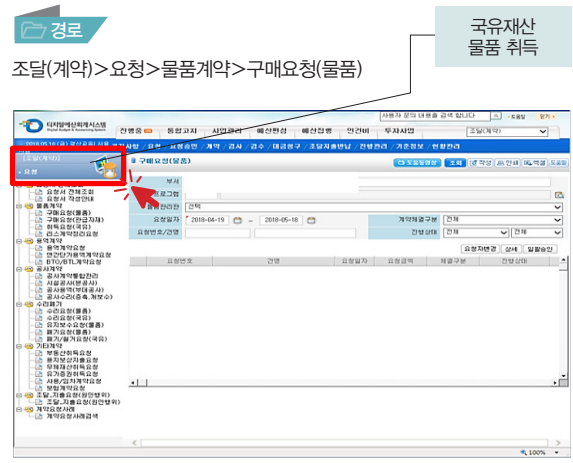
경로

국유재산 물품 취득

조달(계약) > 요청 > 물품계약 > 구매요청(물품)

디지털예산회계시스템

사용자 정의 내용을 검색 합니다 | 도움말 | 찾기

진행중 | 통합고지 | 사업관리 | 예산편성 | 예산집행 | 인건비 | 투자사업

조달(계약)

조달(계약)

요청

요청서 전체조회

요청서 작성안내

물품계약

구매요청(물품)

구매요청(관급자재)

취득요청(국유)

리스계약요청요청

용역계약

용역계약요청

연간단가용역계약요청

BTO/BTL계약요청

공사계약

공사계약통합관리

시설공사(분공사)

공사용역(부대공사)

공사수리(증축,개보수)

수리폐기

수리요청(물품)

수리요청(국유)

유지보수요청(물품)

폐기요청(물품)

폐기/불기요청(국유)

기타계약

부동산취득요청

용지보상지급요청

무체재산취득요청

유가증권취득요청

사용/임차계약요청

보험계약요청

조달_자율요청(일반행위)

조달_자율요청(일반행위)

계약요청사례

계약요청사례검색

구매요청(물품)

도움말영상 | 조회 | 작성 | 인쇄 | 엑셀 | 도움

부서

요교그램

관리관 | 전체

요청일자 | 2018-04-19 ~ 2018-05-18 | 계약체결구분 | 전체

요청번호/건명 | 취득요청 | 전체 | 진행상태 | 전체 | 전체

요청자변경 | 상세 | 일괄승인

| 요청번호 | 건명 | 요청일자 | 요청금액 | 체결구분 | 진행상태 |
|---|---|---|---|---|---|

100%